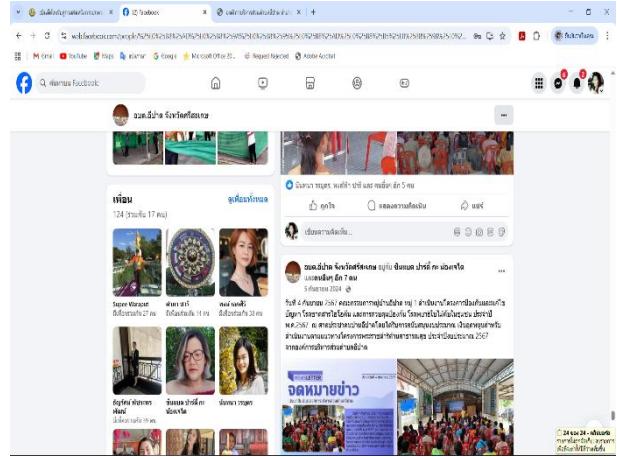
(2) Facebook

web.facebook.com/people/

Gmail YouTube Maps แปลภาษา Google Microsoft Office 36... Request Rejected Adobe Acrobat

ค้นหาบน Facebook

อบต.ดีป่าด จังหวัดศรีสะเกษ

นันทนา วรบุตร, พงศ์ศักดิ์ ปาริ และ คนอื่นๆ อีก 5 คน

ถูกใจ แสดงความคิดเห็น แชร์

เขียนความคิดเห็น...

เพื่อน ดูเพื่อนทั้งหมด

124 (ร่วมกัน 17 คน)

Suppor Manapat

ฟ้าลดา สารี

พงษ์ เลขดี

อัญรัตน์ พันธะพุต พันธ์

ปิยะพนธ์ ปาริ์ ศรี น้องเจริ

นันทนา วรบุตร

อบต.ดีป่าด จังหวัดศรีสะเกษ อยู่กับ ปิยะพนธ์ ปาริ์ ศรี และ น้องเจริด และคนอื่นๆ อีก 7 คน

5 กันยายน 2024

วันที่ 4 กันยายน 2567 คณะกรรมการหมู่บ้านบ้านดีป่าด หมู่ 1 ตำบลบ้านโครงการป้องกันและแก้ไขปัญหา โรคยาเสพติดในโรงเรียน และการควบคุมป้องกัน โรคพยาธิใบไม้ตับในประชาชน ประจำปี พ.ศ.2567 ณ ศาลาประชาคมบ้านดีป่าดโดยได้รับการสนับสนุนงบประมาณ เงินอุดหนุนสำหรับดำเนินงานตามแนวทางโครงการพระราชดำริด้านสาธารณสุข ประจำปีงบประมาณ 2567 จากองค์การบริหารส่วนตำบลดีป่าด

จดหมายข่าว

24 ส.ค. 24 - ฟ้าปิดแล้ว